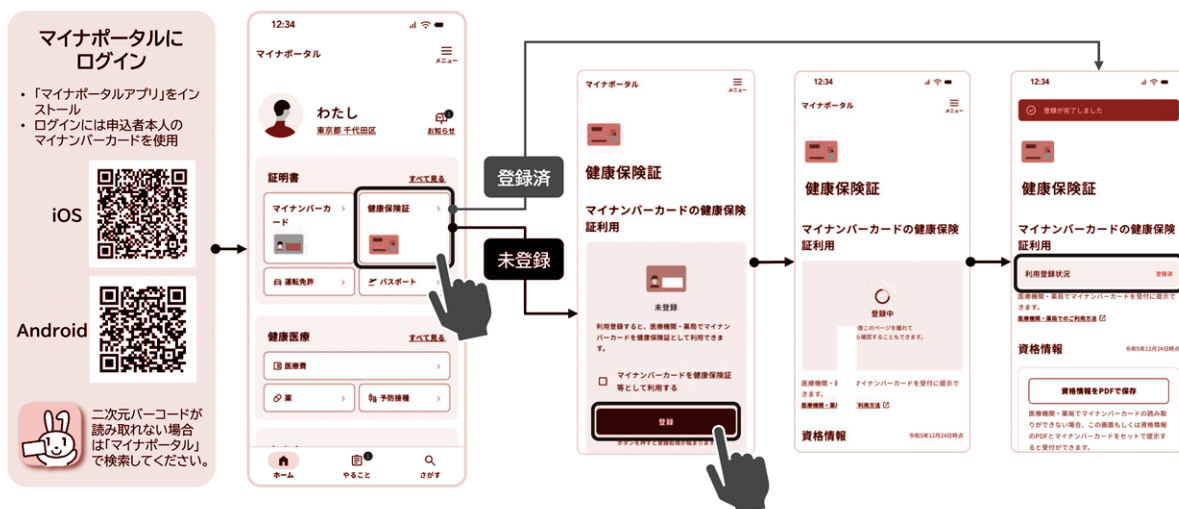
マイナポータルにログイン

・「マイナポータルアプリ」をインストール
・ログインには申込者本人のマイナンバーカードを使用

iOS

Android

二次元バーコードが読み取れない場合は「マイナポータル」で検索してください。

12:34
マイナポータル
メニュー
わたし
東京都 千代田区
お知らせ
証明書
すべて見る
マイナンバーカード
健康保険証
運転免許
パスポート
健康医療
すべて見る
医療費
薬
予防接種
ホーム
やること
さがす

登録済

未登録

マイナポータル
メニュー
健康保険証
マイナンバーカードの健康保険証利用
未登録
利用登録すると、医療機関・薬局でマイナンバーカードを健康保険証として利用できます。
マイナンバーカードを健康保険証等として利用する
登録

12:34
マイナポータル
メニュー
健康保険証
マイナンバーカードの健康保険証利用
登録中
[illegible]度このページを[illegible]確認することもできます。
医療機関・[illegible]マイナンバーカードを受付に提示できます。
医療機関・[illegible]利用方法
資格情報
令和5年12月24日時点

12:34
登録が完了しました
健康保険証
マイナンバーカードの健康保険証利用
利用登録状況
登録済
医療機関・薬局でマイナンバーカードを受付に提示できます。
医療機関・薬局でのご利用方法
資格情報
令和5年12月24日時点
資格情報をPDFで保存
医療機関・薬局でマイナンバーカードの読み取りができない場合、この画面もしくは資格情報のPDFとマイナンバーカードをセットで提示すると受付ができます。